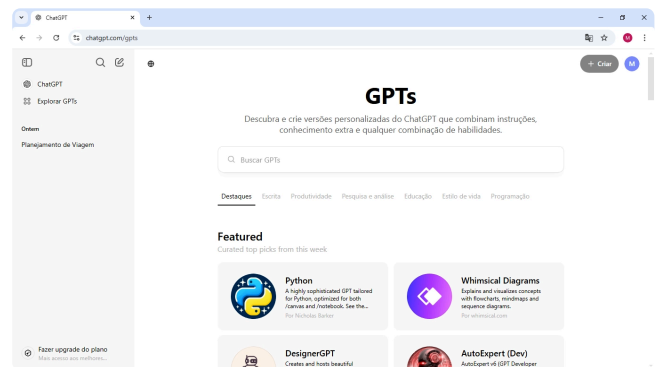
ChatGPT
chatgpt.com/gpts

ChatGPT
Explorar GPTs

Ontem
Planejamento de Viagem

Fazer upgrade do plano
Mais acesso aos melhores...

+ Criar
M

GPTs

Descubra e crie versões personalizadas do ChatGPT que combinam instruções, conhecimento extra e qualquer combinação de habilidades.

Buscar GPTs

Destaques Escrita Produtividade Pesquisa e análise Educação Estilo de vida Programação

Featured
Curated top picks from this week

Python
A highly sophisticated GPT tailored for Python, optimized for both /canvas and /notebook. See the...
Por Nicholas Barker

Whimsical Diagrams
Explains and visualizes concepts with flowcharts, mindmaps and sequence diagrams.
Por whimsical.com

DesignerGPT
Creates and hosts beautiful

AutoExpert (Dev)
AutoExpert v6 (GPT Developer